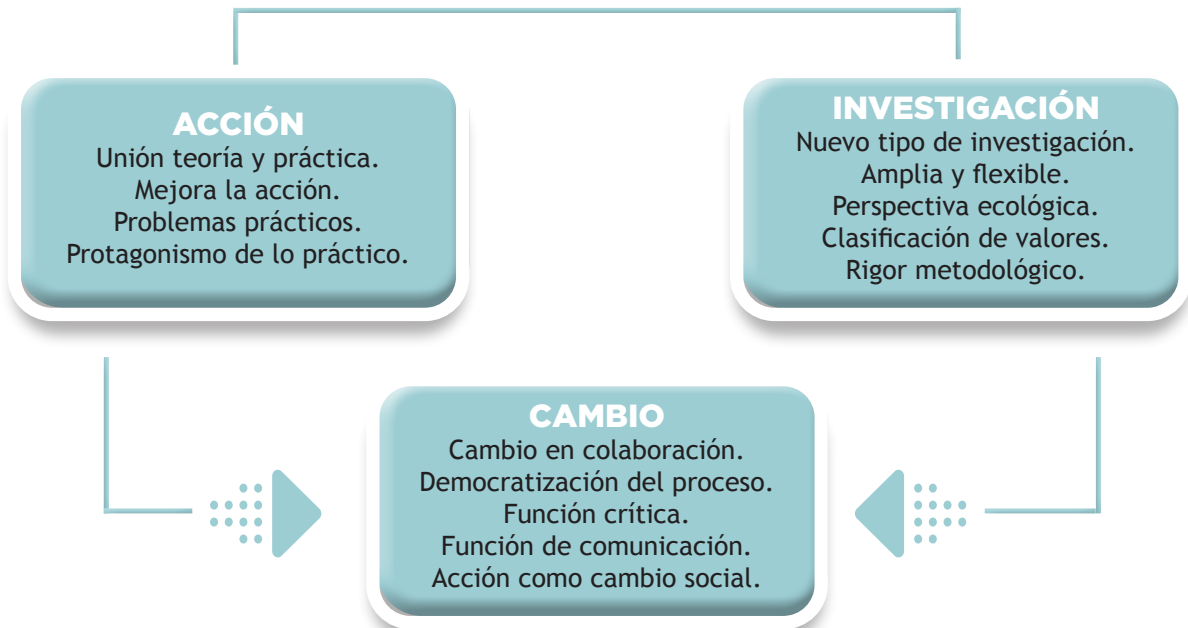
ACCIÓN
Unión teoría y práctica.
Mejora la acción.
Problemas prácticos.
Protagonismo de lo práctico.

INVESTIGACIÓN
Nuevo tipo de investigación.
Amplia y flexible.
Perspectiva ecológica.
Clasificación de valores.
Rigor metodológico.

CAMBIO
Cambio en colaboración.
Democratización del proceso.
Función crítica.
Función de comunicación.
Acción como cambio social.